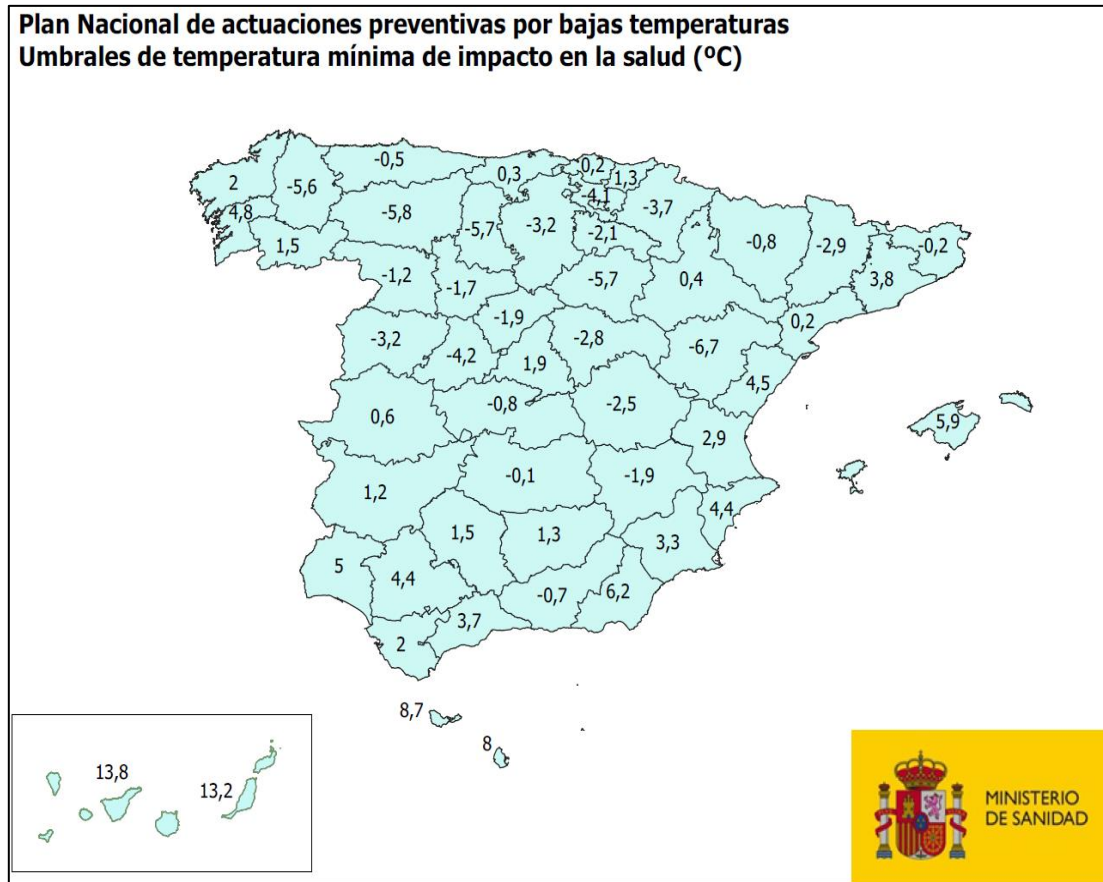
Plan Nacional de actuaciones preventivas por bajas temperaturas
Umbrales de temperatura mínima de impacto en la salud (ºC)

-0,5
0,2
0,3
1,3
2
-5,6
-4,1
4,8
-5,8
-3,7
-5,7
-3,2
-2,1
-0,8
-2,9
-0,2
1,5
-1,2
-1,7
-5,7
0,4
3,8
-1,9
0,2
-3,2
-4,2
-2,8
-6,7
1,9
4,5
0,6
-0,8
-2,5
5,9
2,9
-0,1
-1,9
1,2
4,4
1,5
1,3
3,3
5
4,4
-0,7
6,2
3,7
2
8,7
8
13,8
13,2

MINISTERIO DE SANIDAD